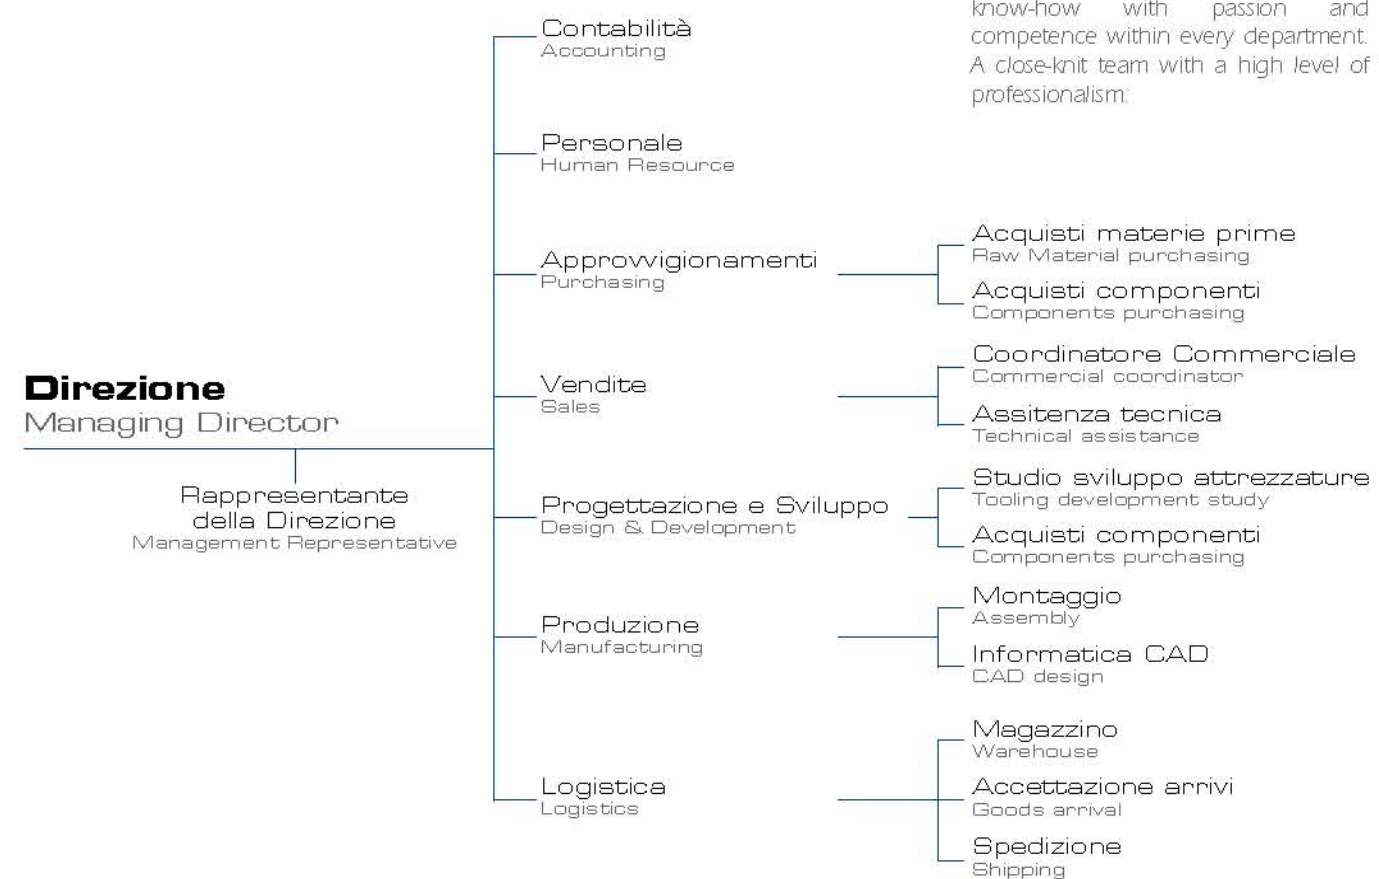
know-how with passion and competence within every department. A close-knit team with a high level of professionalism.

Direzione
Managing Director

Rappresentante della Direzione
Management Representative

Contabilità
Accounting

Personale
Human Resource

Approvvigionamenti
Purchasing

Acquisti materie prime
Raw Material purchasing

Acquisti componenti
Components purchasing

Vendite
Sales

Coordinatore Commerciale
Commercial coordinator

Assitenza tecnica
Technical assistance

Progettazione e Sviluppo
Design & Development

Studio sviluppo attrezzature
Tooling development study

Acquisti componenti
Components purchasing

Produzione
Manufacturing

Montaggio
Assembly

Informatica CAD
CAD design

Logistica
Logistics

Magazzino
Warehouse

Accettazione arrivi
Goods arrival

Spedizione
Shipping